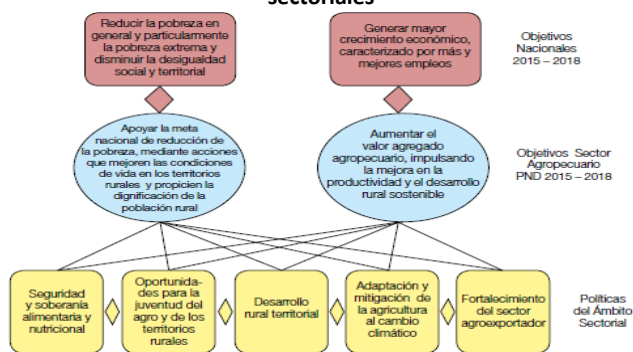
sectoriales

Reducir la pobreza en general y particularmente la pobreza extrema y disminuir la desigualdad social y territorial

Generar mayor crecimiento económico, caracterizado por más y mejores empleos

Objetivos Nacionales 2015 – 2018

Apoyar la meta nacional de reducción de la pobreza, mediante acciones que mejoren las condiciones de vida en los territorios rurales y propicien la dignificación de la población rural

Aumentar el valor agregado agropecuario, impulsando la mejora en la productividad y el desarrollo rural sostenible

Objetivos Sector Agropecuario PND 2015 – 2018

Seguridad y soberanía alimentaria y nutricional

Oportunidades para la juventud del agro y de los territorios rurales

Desarrollo rural territorial

Adaptación y mitigación de la agricultura al cambio climático

Fortalecimiento del sector agroexportador

Políticas del Ámbito Sectorial